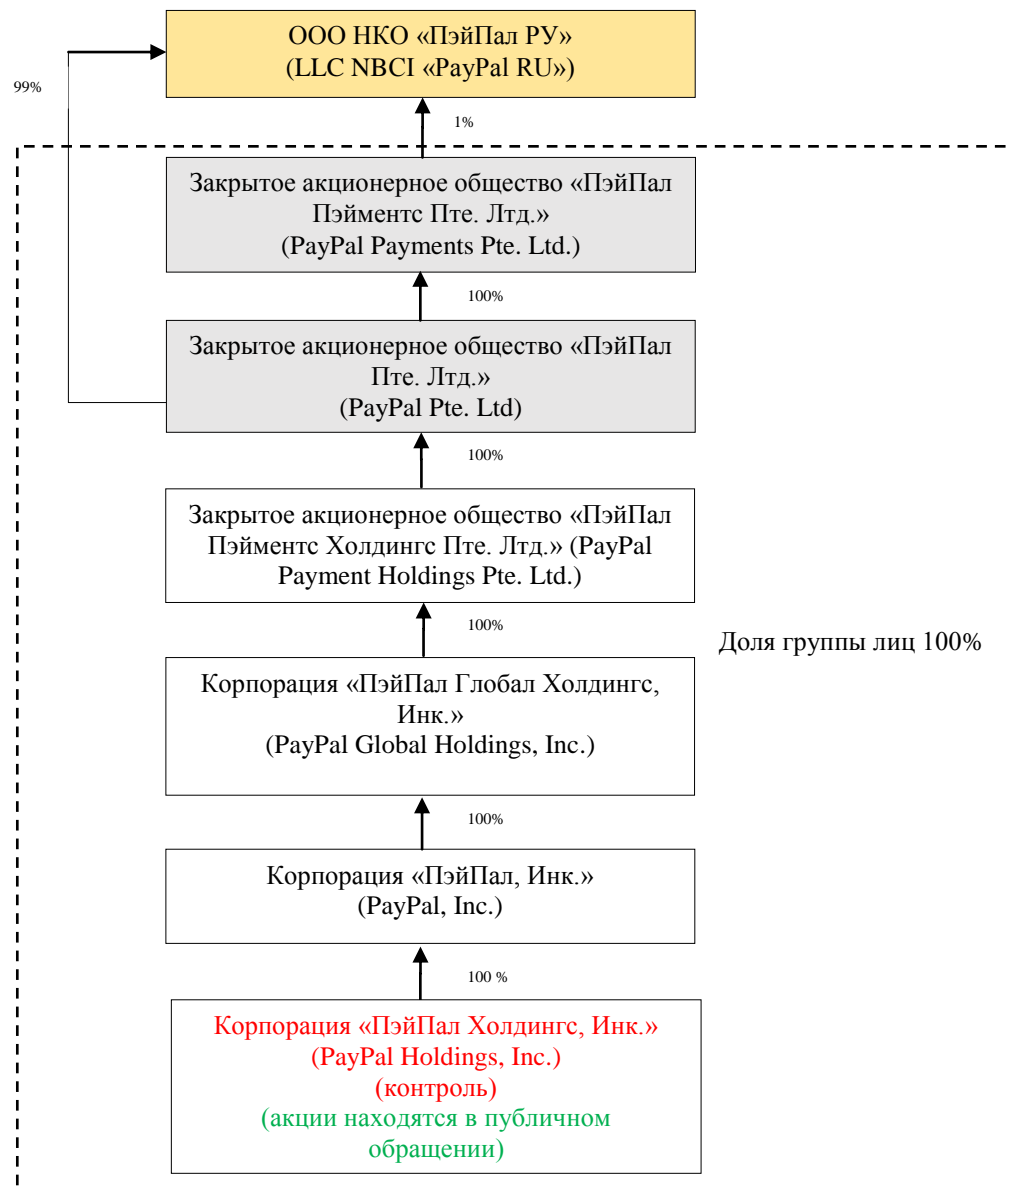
ООО НКО «ПэйПал РУ»
(LLC NBCI «PayPal RU»)

99%

1%

Закрытое акционерное общество «ПэйПал Пэйментс Пте. Лтд.»
(PayPal Payments Pte. Ltd.)

100%

Закрытое акционерное общество «ПэйПал Пте. Лтд.»
(PayPal Pte. Ltd)

100%

Закрытое акционерное общество «ПэйПал Пэйментс Холдингс Пте. Лтд.» (PayPal Payment Holdings Pte. Ltd.)

100%

Доля группы лиц 100%

Корпорация «ПэйПал Глобал Холдингс, Инк.»
(PayPal Global Holdings, Inc.)

100%

Корпорация «ПэйПал, Инк.»
(PayPal, Inc.)

100 %

Корпорация «ПэйПал Холдингс, Инк.»
(PayPal Holdings, Inc.)
(контроль)
(акции находятся в публичном обращении)